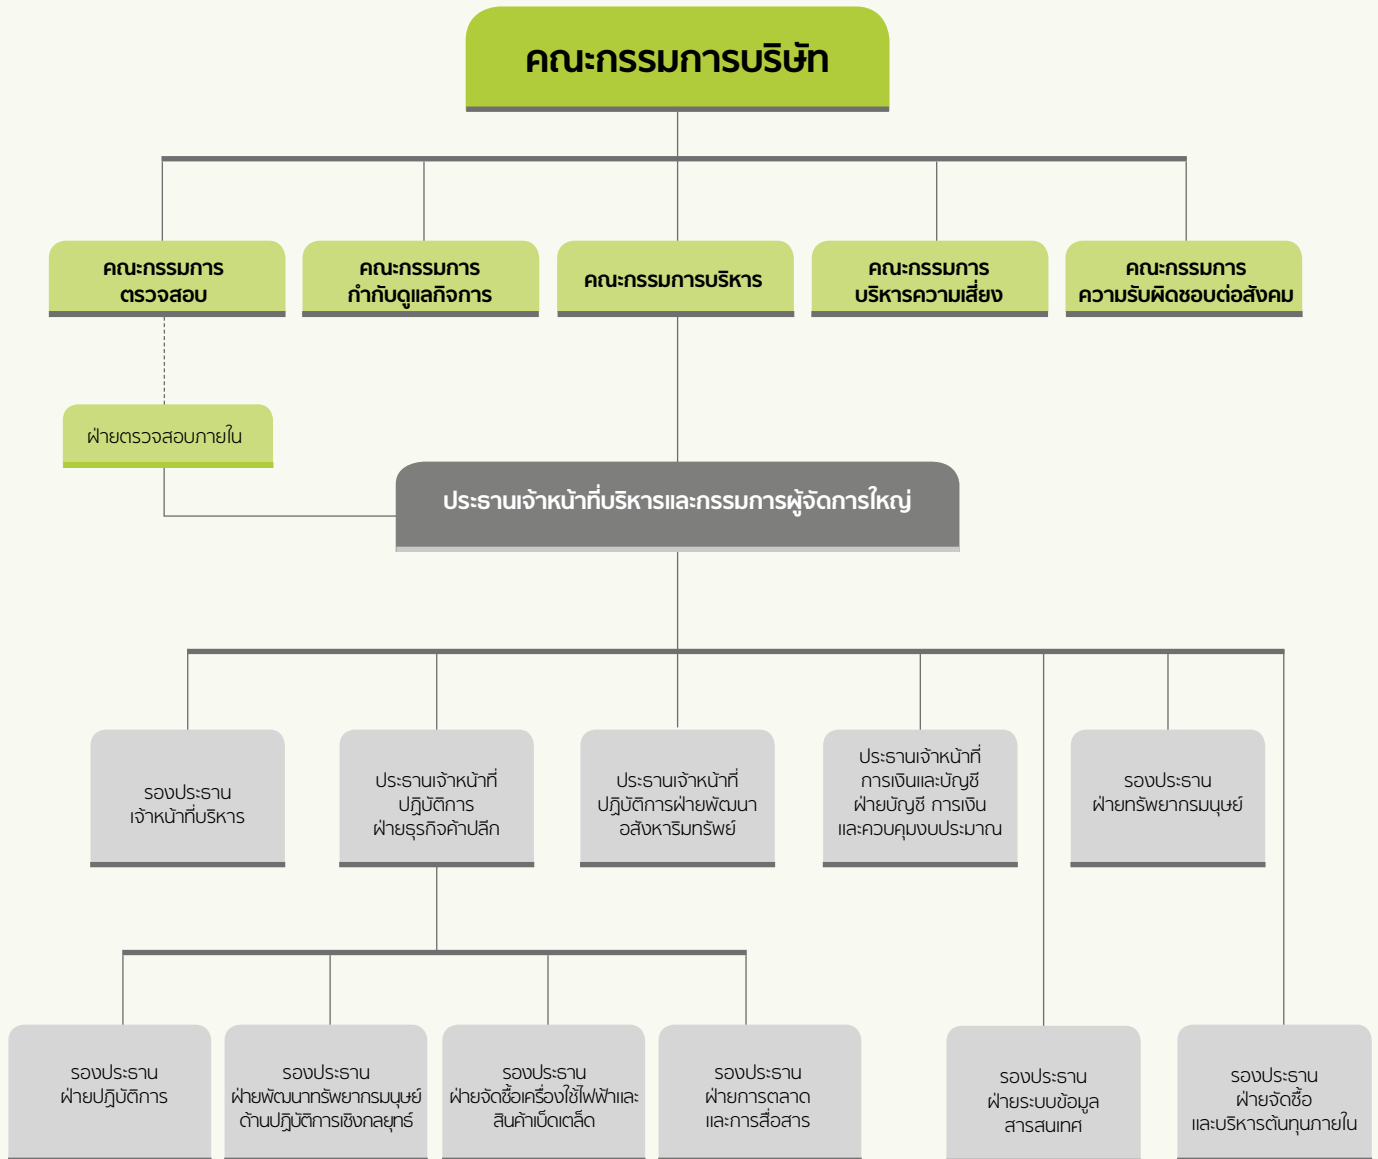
คณะกรรมการบริษัท

คณะกรรมการ
ตรวจสอบ

คณะกรรมการ
กำกับดูแลกิจการ

คณะกรรมการบริหาร

คณะกรรมการ
บริหารความเสี่ยง

คณะกรรมการ
ความรับผิดชอบต่อสังคม

ฝ่ายตรวจสอบภายใน

ประธานเจ้าหน้าที่บริหารและกรรมการผู้จัดการใหญ่

รองประธาน
เจ้าหน้าที่บริหาร

ประธานเจ้าหน้าที่
ปฏิบัติการ
ฝ่ายธุรกิจค้าปลีก

ประธานเจ้าหน้าที่
ปฏิบัติการฝ่ายพัฒนา
อสังหาริมทรัพย์

ประธานเจ้าหน้าที่
การเงินและบัญชี
ฝ่ายบัญชี การเงิน
และควบคุมงบประมาณ

รองประธาน
ฝ่ายทรัพยากรมนุษย์

รองประธาน
ฝ่ายปฏิบัติการ

รองประธาน
ฝ่ายพัฒนาทรัพยากรมนุษย์
ด้านปฏิบัติการเชิงกลยุทธ์

รองประธาน
ฝ่ายจัดซื้อเครื่องใช้ไฟฟ้าและ
สินค้าเบ็ดเตล็ด

รองประธาน
ฝ่ายการตลาด
และการสื่อสาร

รองประธาน
ฝ่ายระบบข้อมูล
สารสนเทศ

รองประธาน
ฝ่ายจัดซื้อ
และบริหารต้นทุนภายใน